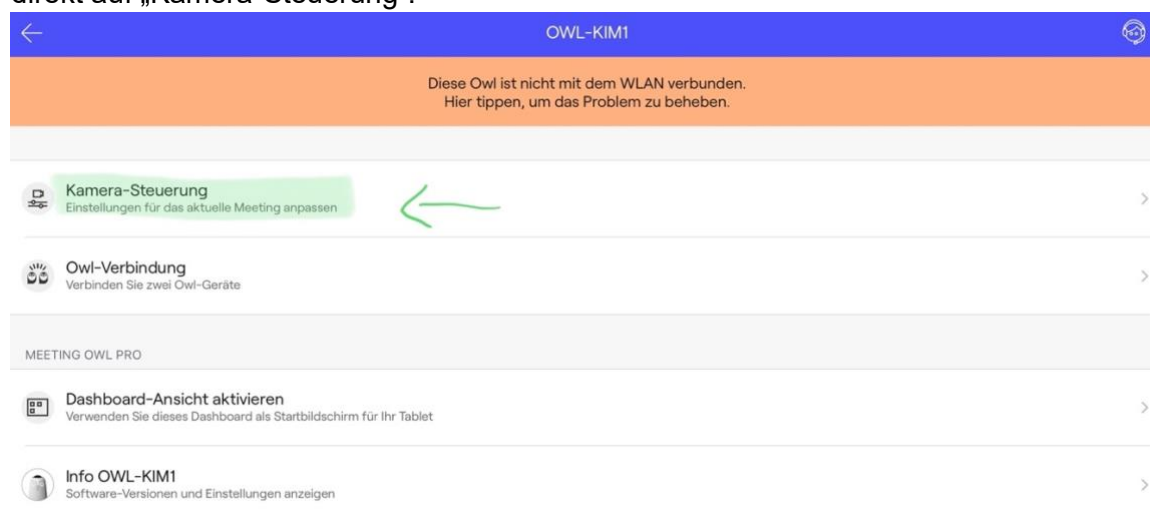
direkt auf „Kamera-Steuerung".

OWL-KIM1

Diese Owl ist nicht mit dem WLAN verbunden.
Hier tippen, um das Problem zu beheben.

Kamera-Steuerung
Einstellungen für das aktuelle Meeting anpassen

Owl-Verbindung
Verbinden Sie zwei Owl-Geräte

MEETING OWL PRO

Dashboard-Ansicht aktivieren
Verwenden Sie dieses Dashboard als Startbildschirm für Ihr Tablet

Info OWL-KIM1
Software-Versionen und Einstellungen anzeigen